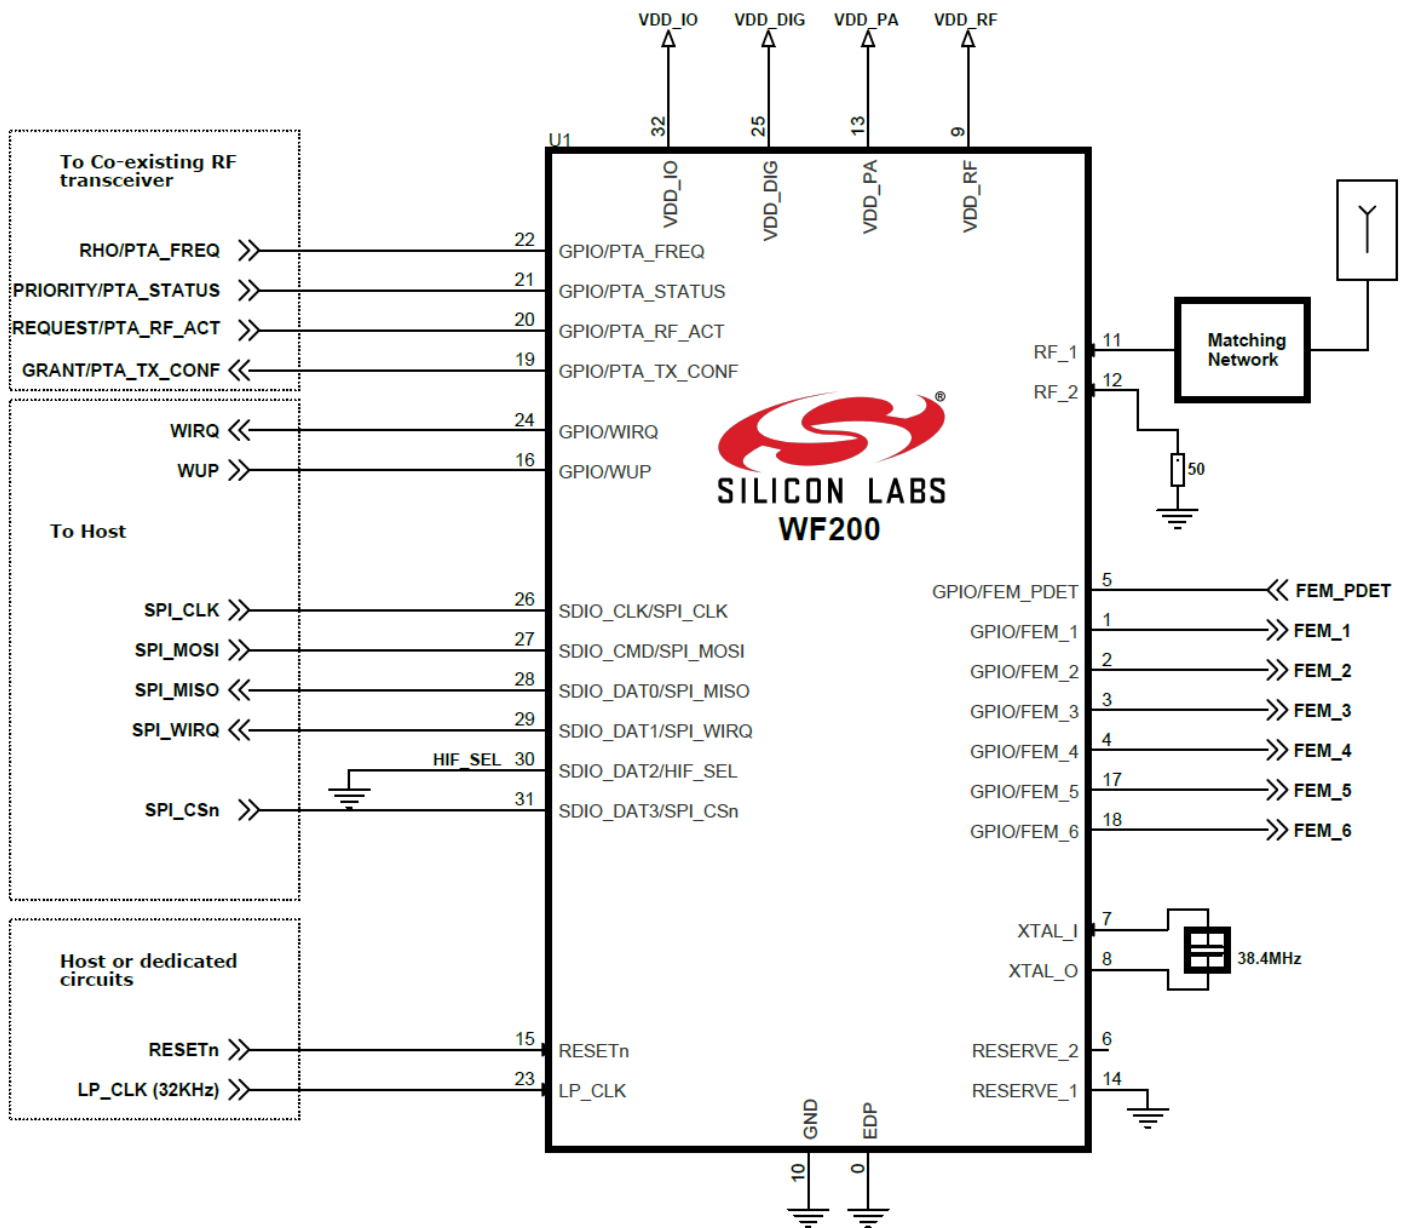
VDD_IO VDD_DIG VDD_PA VDD_RF

32 25 13 9

U1

VDD_IO VDD_DIG VDD_PA VDD_RF

To Co-existing RF transceiver

RHO/PTA_FREQ 22 GPIO/PTA_FREQ
PRIORITY/PTA_STATUS 21 GPIO/PTA_STATUS
REQUEST/PTA_RF_ACT 20 GPIO/PTA_RF_ACT
GRANT/PTA_TX_CONF 19 GPIO/PTA_TX_CONF

WIRQ 24 GPIO/WIRQ
WUP 16 GPIO/WUP

To Host

SPI_CLK 26 SDIO_CLK/SPI_CLK
SPI_MOSI 27 SDIO_CMD/SPI_MOSI
SPI_MISO 28 SDIO_DAT0/SPI_MISO
SPI_WIRQ 29 SDIO_DAT1/SPI_WIRQ
HIF_SEL 30 SDIO_DAT2/HIF_SEL
SPI_CSn 31 SDIO_DAT3/SPI_CSn

Host or dedicated circuits

RESETn 15 RESETn
LP_CLK (32KHz) 23 LP_CLK

SILICON LABS
WF200

RF_1 11
RF_2 12
Matching Network
50

GPIO/FEM_PDET 5 FEM_PDET
GPIO/FEM_1 1 FEM_1
GPIO/FEM_2 2 FEM_2
GPIO/FEM_3 3 FEM_3
GPIO/FEM_4 4 FEM_4
GPIO/FEM_5 17 FEM_5
GPIO/FEM_6 18 FEM_6

XTAL_I 7
XTAL_O 8
38.4MHz

RESERVE_2 6
RESERVE_1 14

GND EDP
10 0